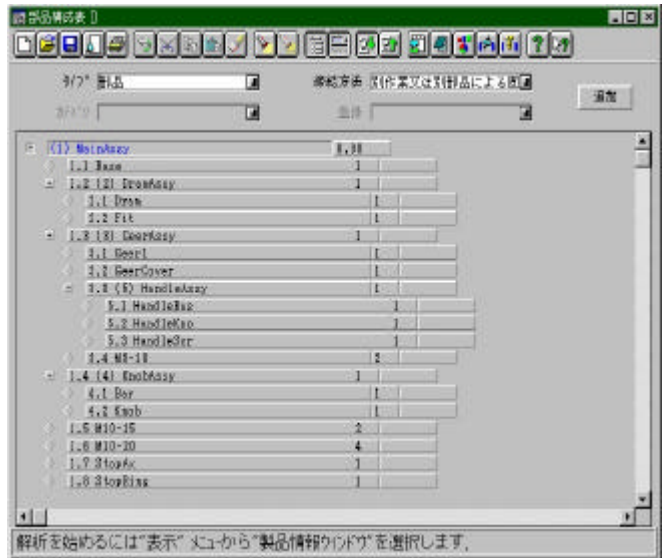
部品構成表 []

ﾀｲﾌﾟ 製品

展開方法 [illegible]

ｶﾃｺﾞﾘ

条件

追加

(1) MainAssy 1.00

1.1 Base 1

1.2 (2) DrumAssy 1

2.1 Drum 1

2.2 Fit 1

1.3 (3) GearAssy 1

3.1 Gear1 1

3.2 GearCover 1

3.3 (5) HandleAssy 1

5.1 HandleBsp 1

5.2 HandleKso 1

5.3 HandleScr 1

3.4 M8-18 2

1.4 (4) KnobAssy 1

4.1 Bar 1

4.2 Knob 1

1.5 M10-15 2

1.6 M10-20 4

1.7 StopAx 1

1.8 StopRing 1

解析を始めるには"表示"メニューから"製品情報ｳｨﾝﾄﾞｳ"を選択します。